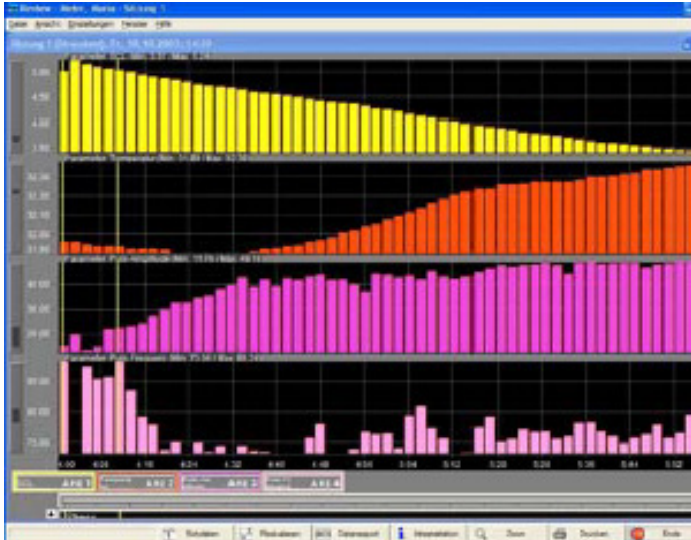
Window - Meier, Maria - Sitzung 1

Datei Ansicht Einstellungen Fenster Hilfe

Sitzung 1 (Dr-ecken) Di, 18.10.2003, 14:39

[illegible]

5.00
4.50
4.00
3.50

Parameter Temperatur (Min: 31.80 / Max: 32.36)

32.36
32.25
32.10
32.00
31.90

Parameter Puls-Amplitude (Min: 19.78 / Max: 48.13)

40.00
30.00
20.00

Parameter Puls-Frequenz (Min: 73.36 / Max: 85.24)

80.00
75.00

4:00 4:08 4:16 4:24 4:32 4:40 4:48 4:56 5:04 5:12 5:20 5:28 5:36 5:44 5:52

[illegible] AFE 1
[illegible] AFE 2
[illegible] AFE 3
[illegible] AFE 4

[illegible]

Notizen Markieren Datenexport Informationen Zoom Drucken Ende